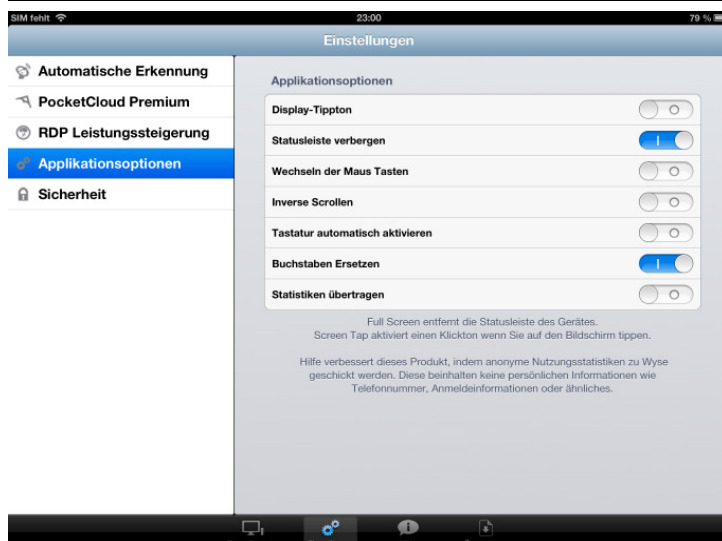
SIM fehlt
23:00
79 %

Einstellungen

Automatische Erkennung
PocketCloud Premium
RDP Leistungssteigerung
Applikationsoptionen
Sicherheit

Applikationsoptionen

Display-Tippton
Statusleiste verbergen
Wechseln der Maus Tasten
Inverse Scrollen
Tastatur automatisch aktivieren
Buchstaben Ersetzen
Statistiken übertragen

Full Screen entfernt die Statusleiste des Gerätes. Screen Tap aktiviert einen Klickton wenn Sie auf den Bildschirm tippen.

Hilfe verbessert dieses Produkt, indem anonyme Nutzungsstatistiken zu Wyse geschickt werden. Diese beinhalten keine persönlichen Informationen wie Telefonnummer, Anmeldeinformationen oder ähnliches.